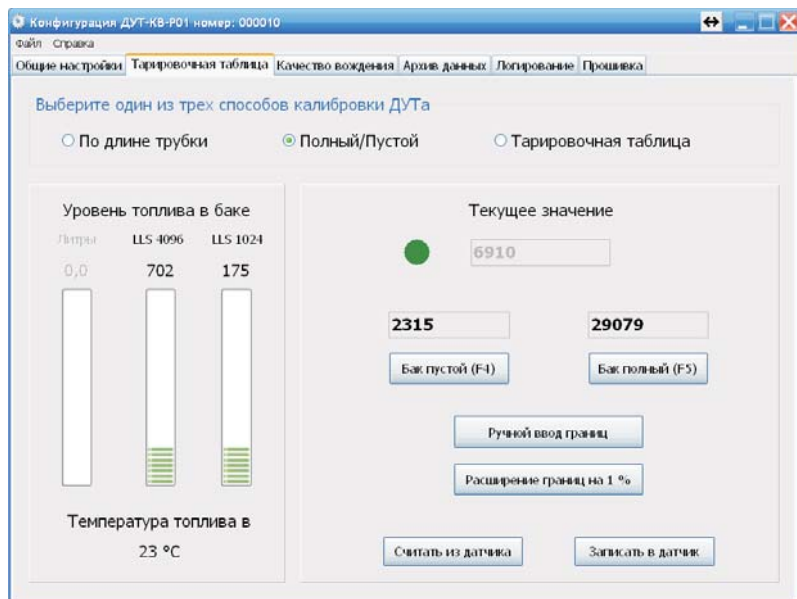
Конфигурация ДУТ-КВ-Р01 номер: 000010

Файл Справка

Общие настройки | Тарировочная таблица | Качество вождения | Архив данных | Логирование | Прошивка

Выберите один из трех способов калибровки ДУТа

○ По длине трубки ⊙ Полный/Пустой ○ Тарировочная таблица

Уровень топлива в баке

Литры LLS 4096 LLS 1024

0,0 702 175

Температура топлива в

23 °C

Текущее значение

6910

2315

29079

Бак пустой (F4)

Бак полный (F5)

Ручной ввод границ

Расширение границ на 1 %

Считать из датчика

Записать в датчик